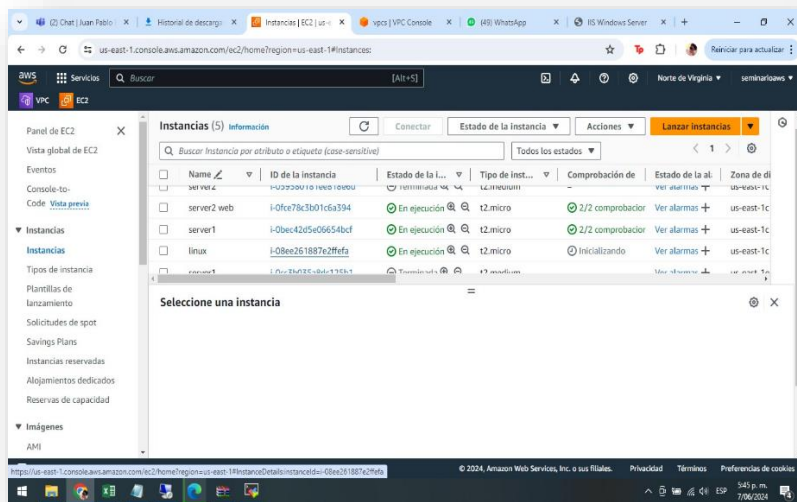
(2) Chat | Juan Pablo | ×
Historial de descarga ×
Instancias | EC2 | us-e ×
vpcs | VPC Console ×
(49) WhatsApp ×
IIS Windows Server ×
us-east-1.console.aws.amazon.com/ec2/home?region=us-east-1#Instances:
Reiniciar para actualizar

aws Servicios Buscar [Alt+S] Norte de Virginia ▾ seminarioaws ▾
VPC EC2

Panel de EC2
Vista global de EC2
Eventos
Console-to-Code Vista previa
▼ Instancias
Instancias
Tipos de instancia
Plantillas de lanzamiento
Solicitudes de spot
Savings Plans
Instancias reservadas
Alojamientos dedicados
Reservas de capacidad
▼ Imágenes
AMI

Instancias (5) Información
Conectar
Estado de la instancia ▼
Acciones ▼
Lanzar instancias ▼
Buscar Instancia por atributo o etiqueta (case-sensitive)
Todos los estados ▼
< 1 >

| Name | ID de la instancia | Estado de la i... | Tipo de inst... | Comprobación de | Estado de la al | Zona de di |
|---|---|---|---|---|---|---|
| server2 | i-05958018 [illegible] | Terminada | t2.medium | – | Ver alarmas + | us-east-1c |
| server2 web | i-0fce78c3b01c6a394 | En ejecución | t2.micro | 2/2 comprobacior | Ver alarmas + | us-east-1c |
| server1 | i-0bec42d5e06654bcf | En ejecución | t2.micro | 2/2 comprobacior | Ver alarmas + | us-east-1c |
| linux | i-08ee261887e2ffefa | En ejecución | t2.micro | Inicializando | Ver alarmas + | us-east-1c |
| server1 | i-0cc3b035 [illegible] | Terminada | t2.medium | | Ver alarmas + | us-east-1c |

Seleccione una instancia

https://us-east-1.console.aws.amazon.com/ec2/home?region=us-east-1#InstanceDetails:instanceId=i-08ee261887e2ffefa
© 2024, Amazon Web Services, Inc. o sus filiales. Privacidad Términos Preferencias de cookies
ESP 5:45 p. m. 7/06/2024